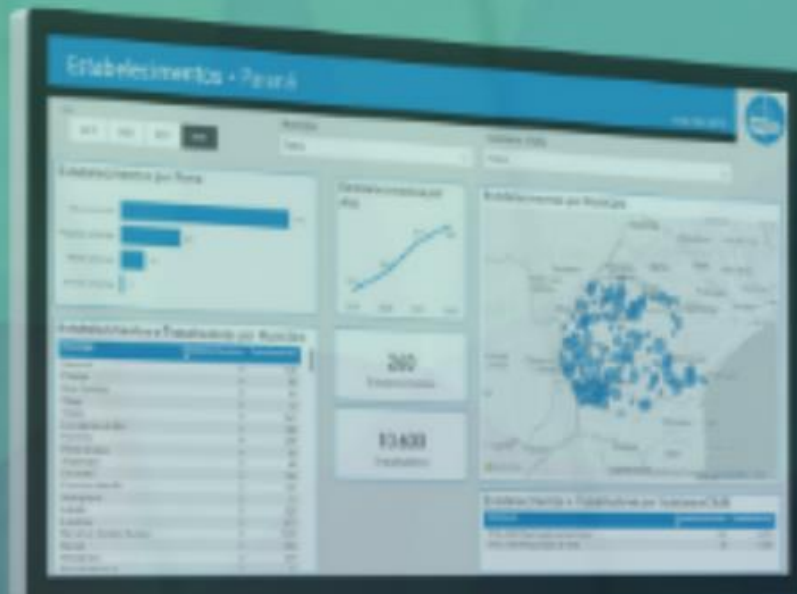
Estabelecimentos • Paraná

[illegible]

Estabelecimentos por Porte

Estabelecimentos por Ano

Estabelecimentos por Município

Estabelecimentos e Trabalhadores por Município

260

13400

Estabelecimentos e Trabalhadores por Subclasse CNAE